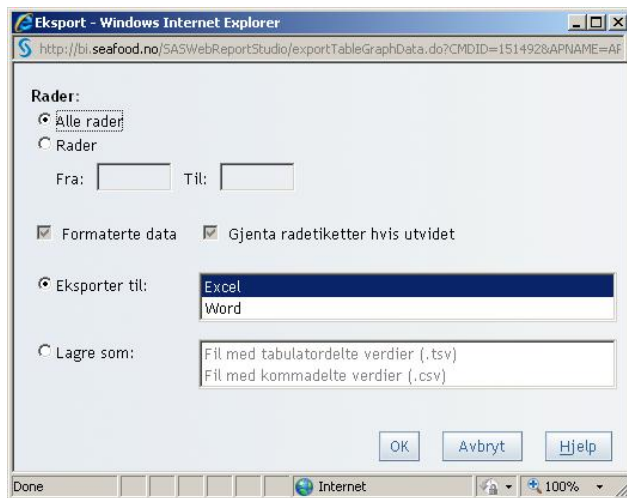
Eksport - Windows Internet Explorer

http://bi.seafood.no/SASWebReportStudio/exportTableGraphData.do?CMDID=151492&APNAME=AF

Rader:
Alle rader
Rader
Fra: Til:

Formaterte data Gjenta radetiketter hvis utvidet

Eksporter til:
Excel
Word

Lagre som:
Fil med tabulatordelte verdier (.tsv)
Fil med kommadelte verdier (.csv)

OK Avbryt Hjelp

Done Internet 100%